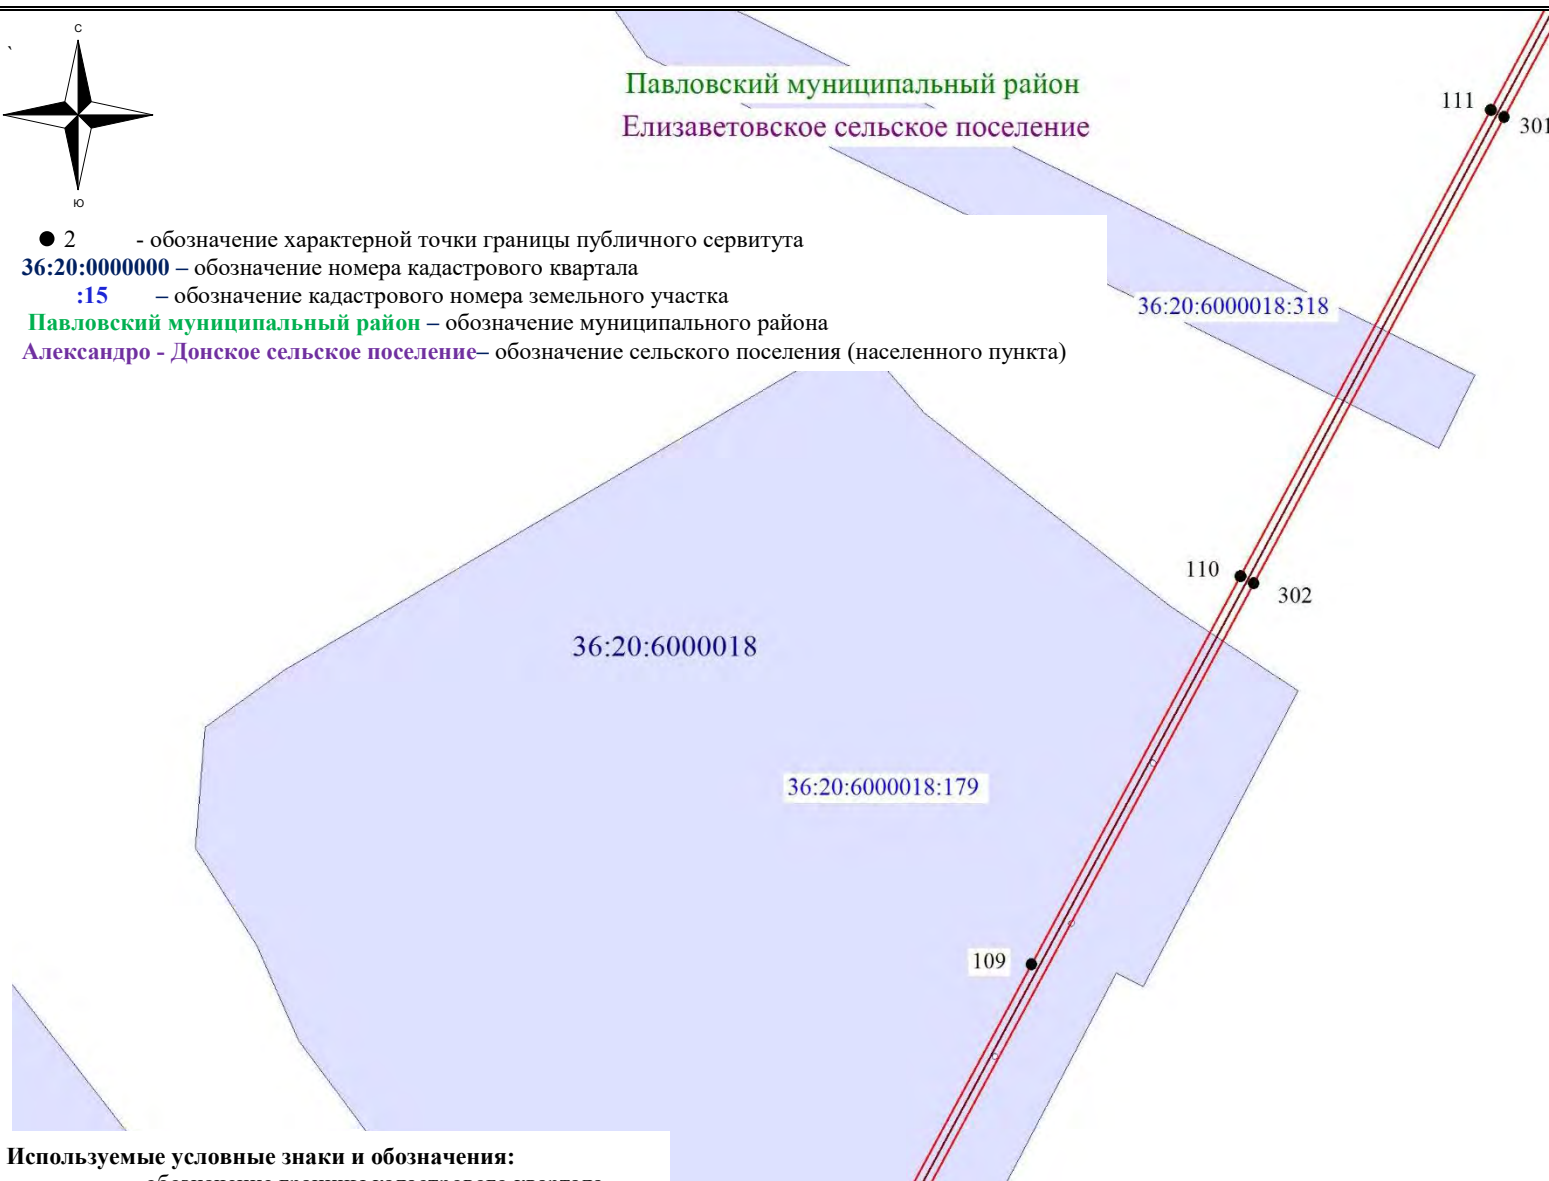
`
с
ю

Павловский муниципальный район
Елизаветовское сельское поселение

111
301

● 2 - обозначение характерной точки границы публичного сервитута
36:20:0000000 – обозначение номера кадастрового квартала
:15 – обозначение кадастрового номера земельного участка
Павловский муниципальный район – обозначение муниципального района
Александро - Донское сельское поселение– обозначение сельского поселения (населенного пункта)

36:20:6000018:318

110
302

36:20:6000018

36:20:6000018:179

109

Используемые условные знаки и обозначения:
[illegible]